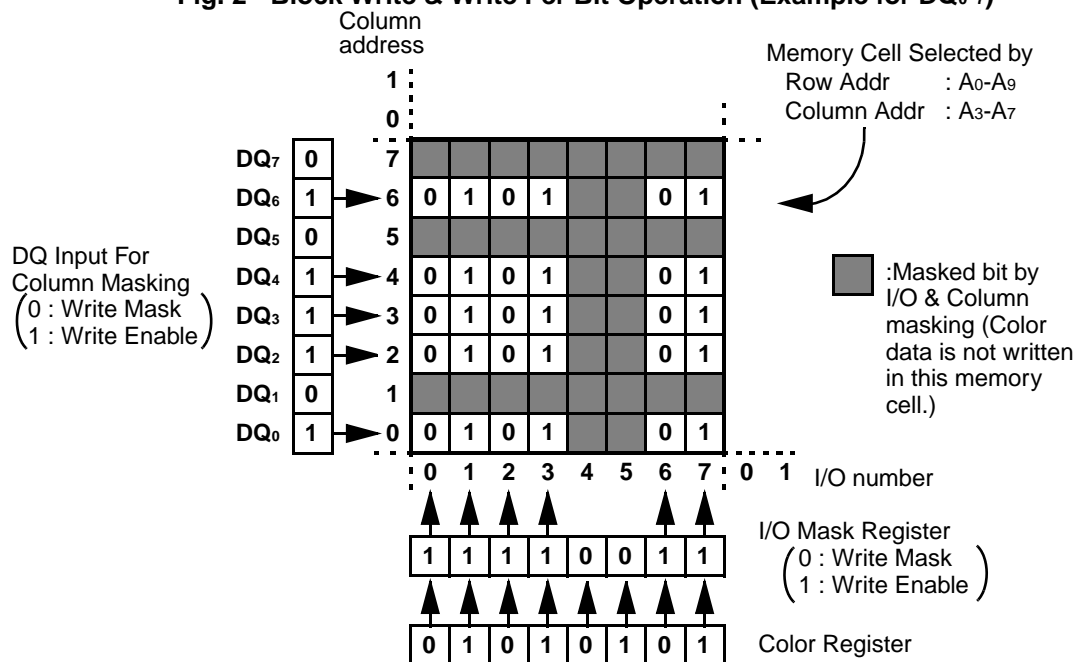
Fig. 2 Block Write & Write Per Bit Operation (Example for DQ$_{0-7}$)

Column address

1
0

Memory Cell Selected by
Row Addr : A$_0$-A$_9$
Column Addr : A$_3$-A$_7$

| | | | | | | | | | |
|---|---|---|---|---|---|---|---|---|---|
| DQ$_7$ | 0 | 7 | | | | | | | |
| DQ$_6$ | 1 | 6 | 0 | 1 | 0 | 1 | | | 0 | 1 |
| DQ$_5$ | 0 | 5 | | | | | | | |
| DQ$_4$ | 1 | 4 | 0 | 1 | 0 | 1 | | | 0 | 1 |
| DQ$_3$ | 1 | 3 | 0 | 1 | 0 | 1 | | | 0 | 1 |
| DQ$_2$ | 1 | 2 | 0 | 1 | 0 | 1 | | | 0 | 1 |
| DQ$_1$ | 0 | 1 | | | | | | | |
| DQ$_0$ | 1 | 0 | 0 | 1 | 0 | 1 | | | 0 | 1 |

DQ Input For Column Masking
(0 : Write Mask
1 : Write Enable)

:Masked bit by I/O & Column masking (Color data is not written in this memory cell.)

0 1 2 3 4 5 6 7 0 1 I/O number

I/O Mask Register
(0 : Write Mask
1 : Write Enable)

| 1 | 1 | 1 | 1 | 0 | 0 | 1 | 1 |
|---|---|---|---|---|---|---|---|

| 0 | 1 | 0 | 1 | 0 | 1 | 0 | 1 |
|---|---|---|---|---|---|---|---|

Color Register